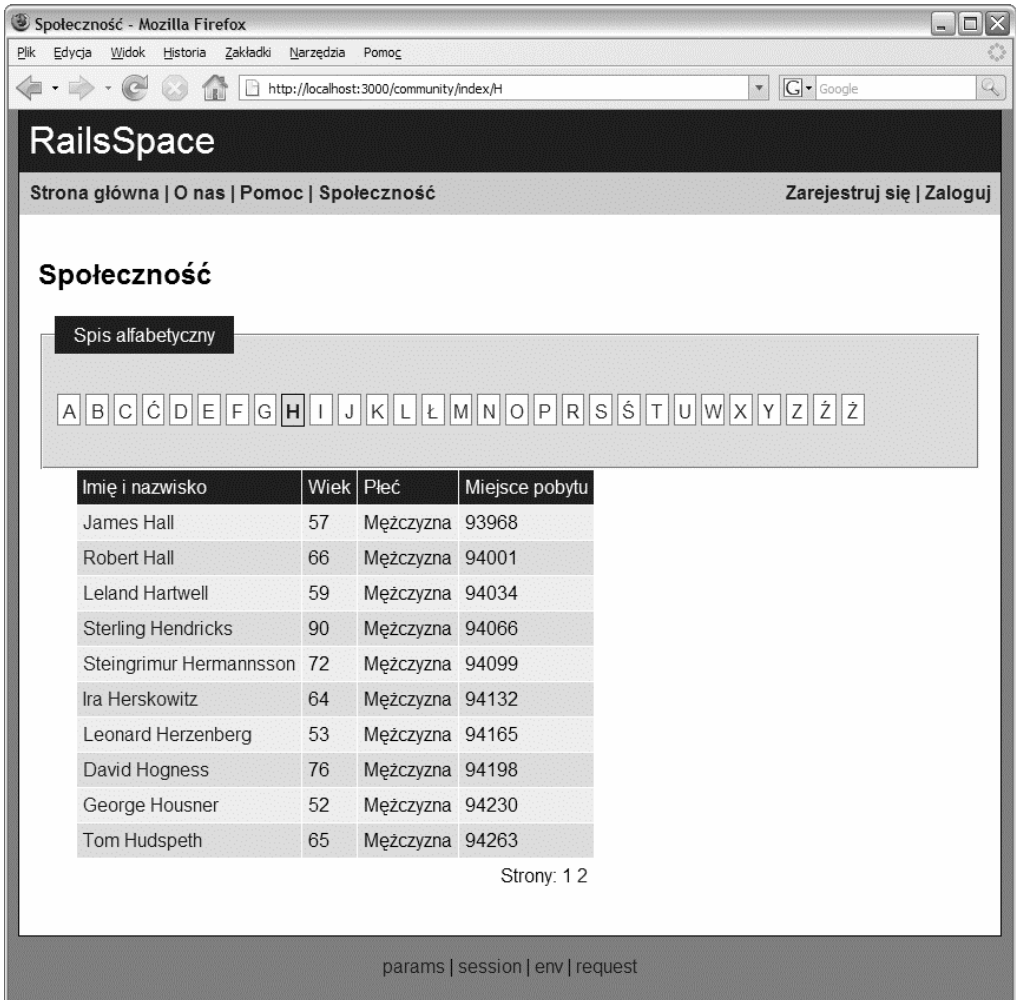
Społeczność - Mozilla Firefox

Plik Edycja Widok Historia Zakładki Narzędzia Pomoc

http://localhost:3000/community/index/H

Google

RailsSpace

Strona główna | O nas | Pomoc | Społeczność

Zarejestruj się | Zaloguj

Społeczność

Spis alfabetyczny

A B C Ć D E F G H I J K L Ł M N O P R S Ś T U W X Y Z Ź Ż

| Imię i nazwisko | Wiek | Płeć | Miejsce pobytu |
|---|---|---|---|
| James Hall | 57 | Mężczyzna | 93968 |
| Robert Hall | 66 | Mężczyzna | 94001 |
| Leland Hartwell | 59 | Mężczyzna | 94034 |
| Sterling Hendricks | 90 | Mężczyzna | 94066 |
| Steingrimur Hermannsson | 72 | Mężczyzna | 94099 |
| Ira Herskowitz | 64 | Mężczyzna | 94132 |
| Leonard Herzenberg | 53 | Mężczyzna | 94165 |
| David Hogness | 76 | Mężczyzna | 94198 |
| George Housner | 52 | Mężczyzna | 94230 |
| Tom Hudspeth | 65 | Mężczyzna | 94263 |

Strony: 1 2

params | session | env | request